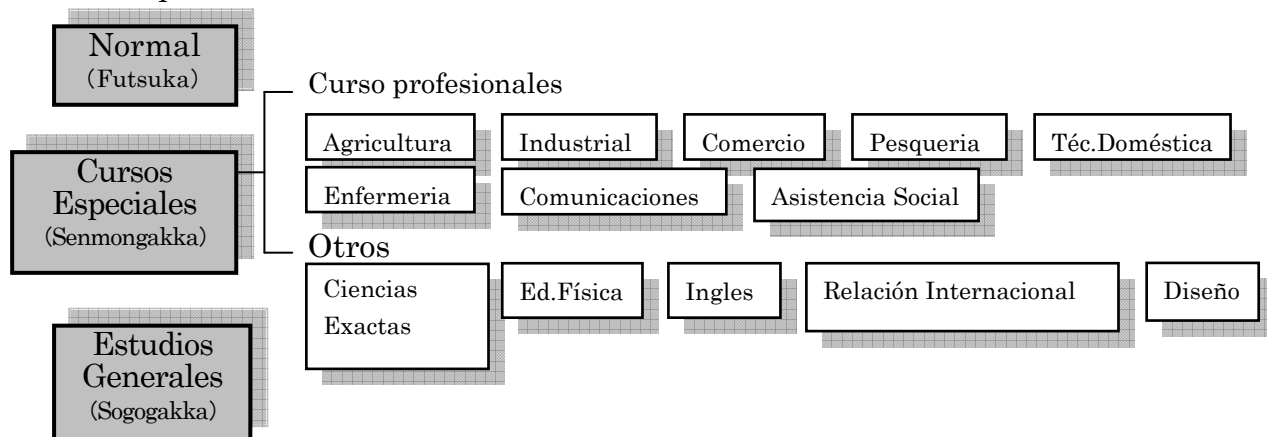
Normal
(Futsuka)

Cursos
Especiales
(Senmongakka)

Curso profesionales

Agricultura
Industrial
Comercio
Pesqueria
Téc.Doméstica
Enfermeria
Comunicaciones
Asistencia Social

Otros

Ciencias
Exactas
Ed.Física
Ingles
Relación Internacional
Diseño

Estudios
Generales
(Sogogakka)